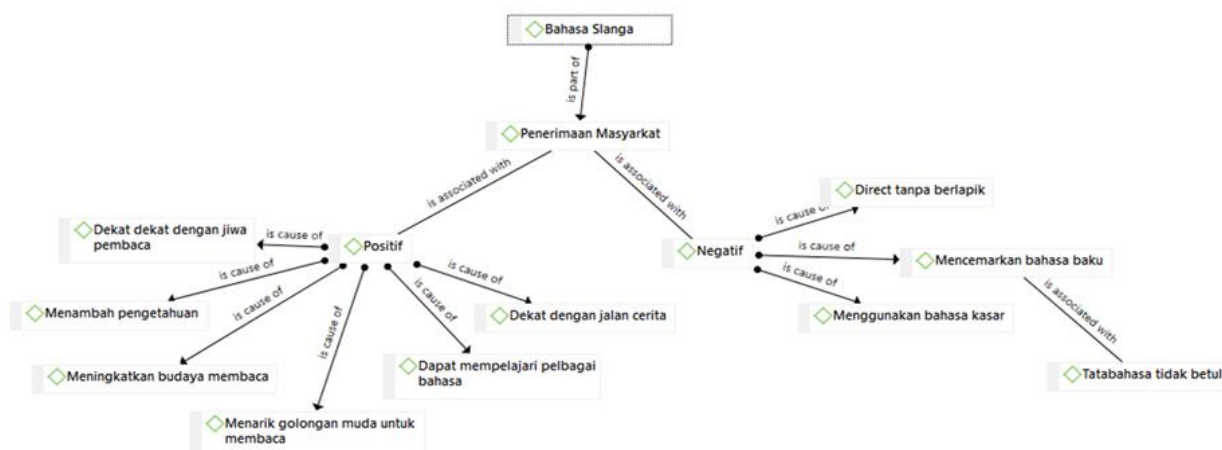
Bahasa Slanga

is part of

Penerimaan Masyarkat

is associated with

is associated with

Positif

Negatif

is cause of

Dekat dekat dengan jiwa pembaca

is cause of

Menambah pengetahuan

is cause of

Meningkatkan budaya membaca

is cause of

Menarik golongan muda untuk membaca

is cause of

Dapat mempelajari pelbagai bahasa

is cause of

Dekat dengan jalan cerita

is cause of

Direct tanpa berlapik

is cause of

Mencemarkan bahasa baku

is cause of

Menggunakan bahasa kasar

is associated with

Tatabahasa tidak betul